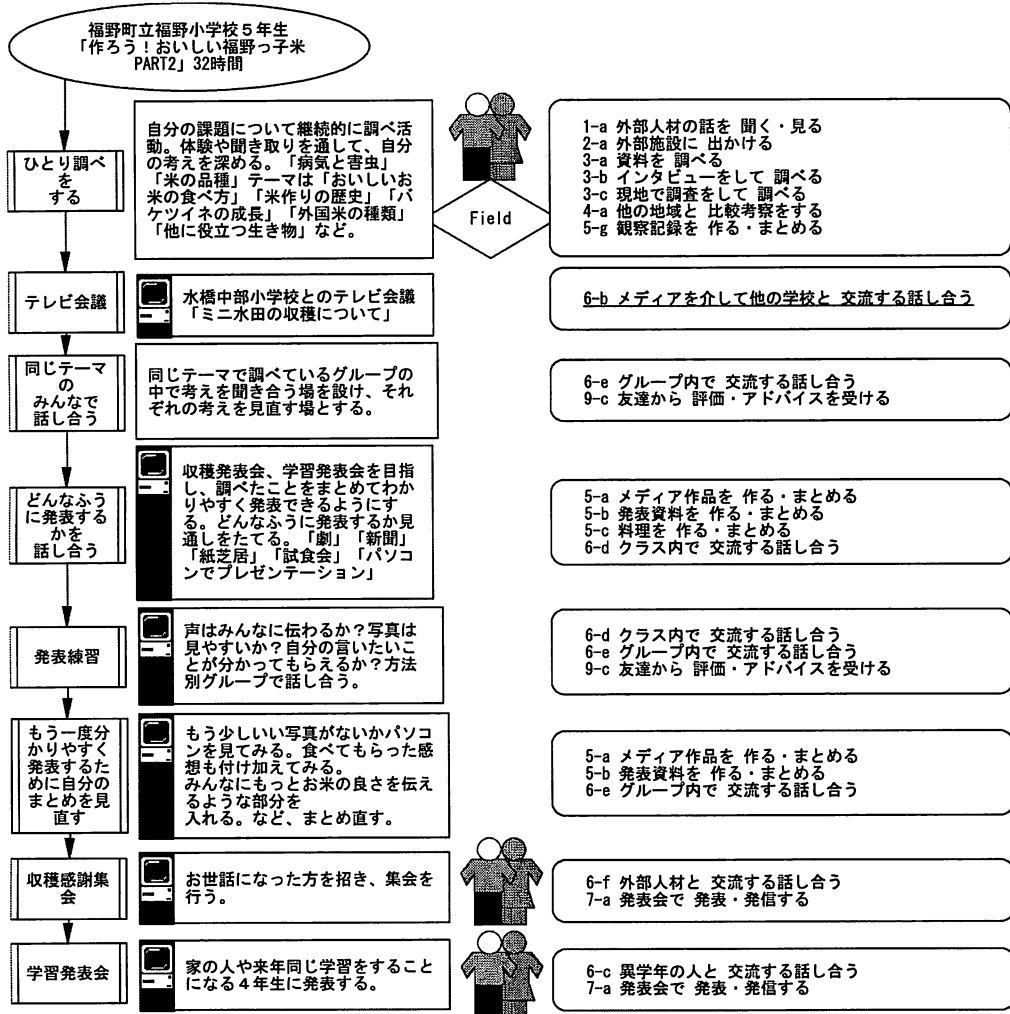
福野町立福野小学校５年生
「作ろう！おいしい福野っ子米
PART2」32時間

ひとり調べをする

自分の課題について継続的に調べ活動。体験や聞き取りを通して、自分の考えを深める。「病気と害虫」「米の品種」テーマは「おいしいお米の食べ方」「米作りの歴史」「バケツイネの成長」「外国米の種類」「他に役立つ生き物」など。

Field

1-a 外部人材の話を 聞く・見る
2-a 外部施設に 出かける
3-a 資料を 調べる
3-b インタビューをして 調べる
3-c 現地で調査をして 調べる
4-a 他の地域と 比較考察をする
5-g 観察記録を 作る・まとめる

テレビ会議

水橋中部小学校とのテレビ会議
「ミニ水田の収穫について」

6-b メディアを介して他の学校と 交流する話し合う

同じテーマのみんなで話し合う

同じテーマで調べているグループの中で考えを聞き合う場を設け、それぞれの考えを見直す場とする。

6-e グループ内で 交流する話し合う
9-c 友達から 評価・アドバイスを受ける

どんなふうに発表するかを話し合う

収穫発表会、学習発表会を目指し、調べたことをまとめてわかりやすく発表できるようにする。どんなふうに発表するか見通しをたてる。「劇」「新聞」「紙芝居」「試食会」「パソコンでプレゼンテーション」

5-a メディア作品を 作る・まとめる
5-b 発表資料を 作る・まとめる
5-c 料理を 作る・まとめる
6-d クラス内で 交流する話し合う

発表練習

声はみんなに伝わるか？写真は見やすいか？自分の言いたいことが分かってもらえるか？方法別グループで話し合う。

6-d クラス内で 交流する話し合う
6-e グループ内で 交流する話し合う
9-c 友達から 評価・アドバイスを受ける

もう一度分かりやすく発表するために自分のまとめを見直す

もう少しいい写真がないかパソコンを見てみる。食べてもらった感想も付け加えてみる。
みんなにもっとお米の良さを伝えるような部分を
入れる。など、まとめ直す。

5-a メディア作品を 作る・まとめる
5-b 発表資料を 作る・まとめる
6-e グループ内で 交流する話し合う

収穫感謝集会

お世話になった方を招き、集会を行う。

6-f 外部人材と 交流する話し合う
7-a 発表会で 発表・発信する

学習発表会

家の人や来年同じ学習をすることになる４年生に発表する。

6-c 異学年の人と 交流する話し合う
7-a 発表会で 発表・発信する